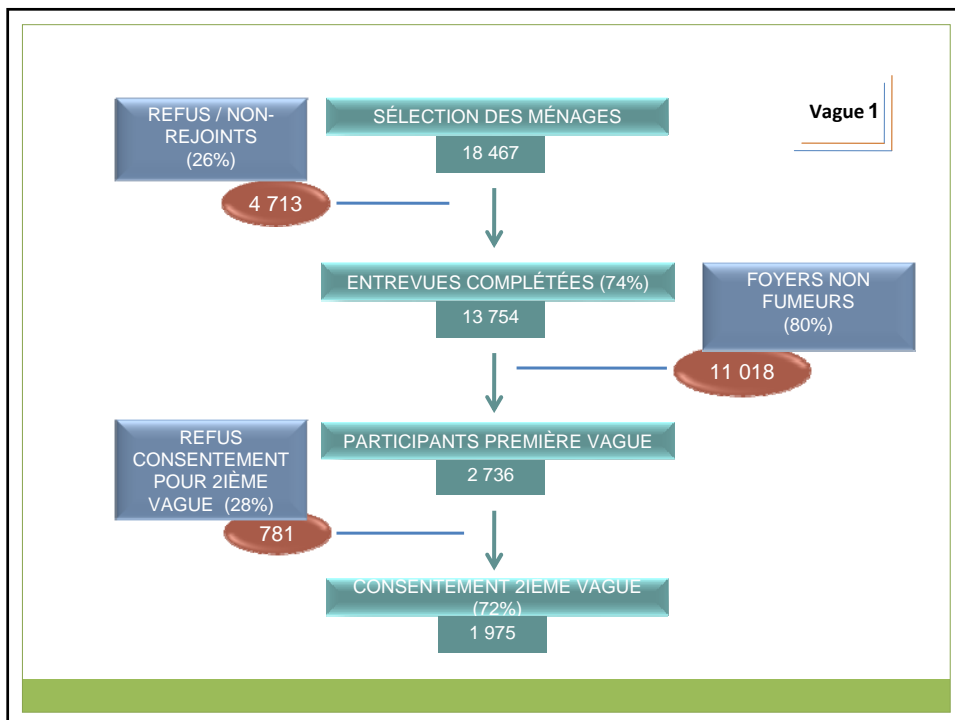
REFUS / NON-REJOINTS (26%)

4 713

SÉLECTION DES MÉNAGES

18 467

Vague 1

ENTREVUES COMPLÉTÉES (74%)

13 754

FOYERS NON FUMEURS (80%)

11 018

REFUS CONSENTEMENT POUR 2IÈME VAGUE (28%)

781

PARTICIPANTS PREMIÈRE VAGUE

2 736

CONSENTEMENT 2IEME VAGUE (72%)

1 975